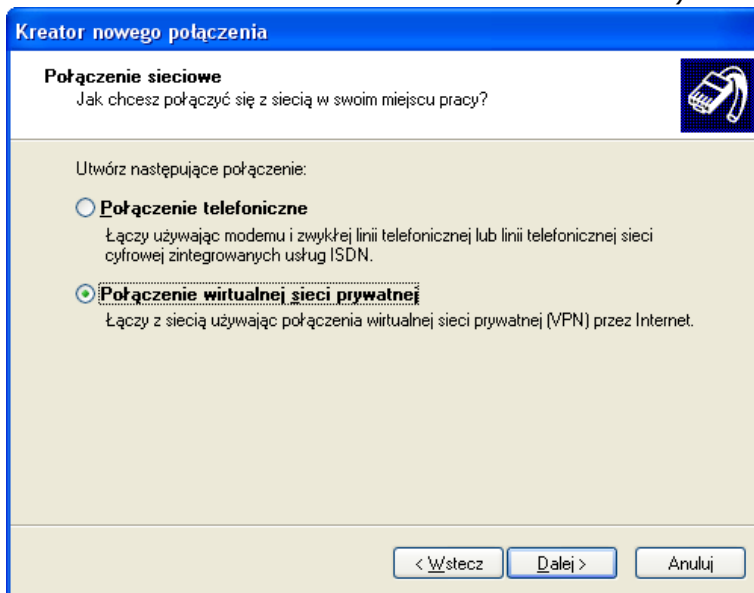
Kreator nowego połączenia

Połączenie sieciowe
Jak chcesz połączyć się z siecią w swoim miejscu pracy?

Utwórz następujące połączenie:

Połączenie telefoniczne
Łączy używając modemu i zwykłej linii telefonicznej lub linii telefonicznej sieci cyfrowej zintegrowanych usług ISDN.

Połączenie wirtualnej sieci prywatnej
Łączy z siecią używając połączenia wirtualnej sieci prywatnej (VPN) przez Internet.

< Wstecz
Dalej >
Anuluj